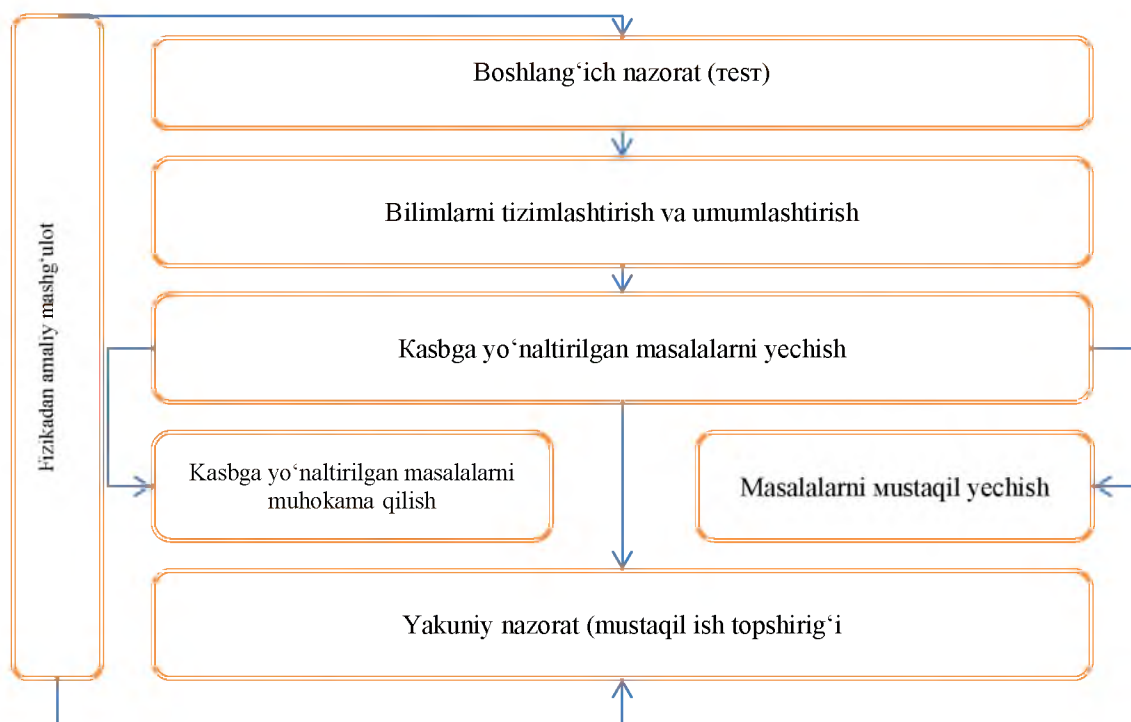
Fizikadan amaliy mashg‘ulot

Boshlang‘ich nazorat (тест)

Bilimlarni tizimlashtirish va umumlashtirish

Kasbga yo‘naltirilgan masalalarni yechish

Kasbga yo‘naltirilgan masalalarni muhokama qilish

Masalalarni мustaqil yechish

Yakuniy nazorat (mustaqil ish topshirig‘i